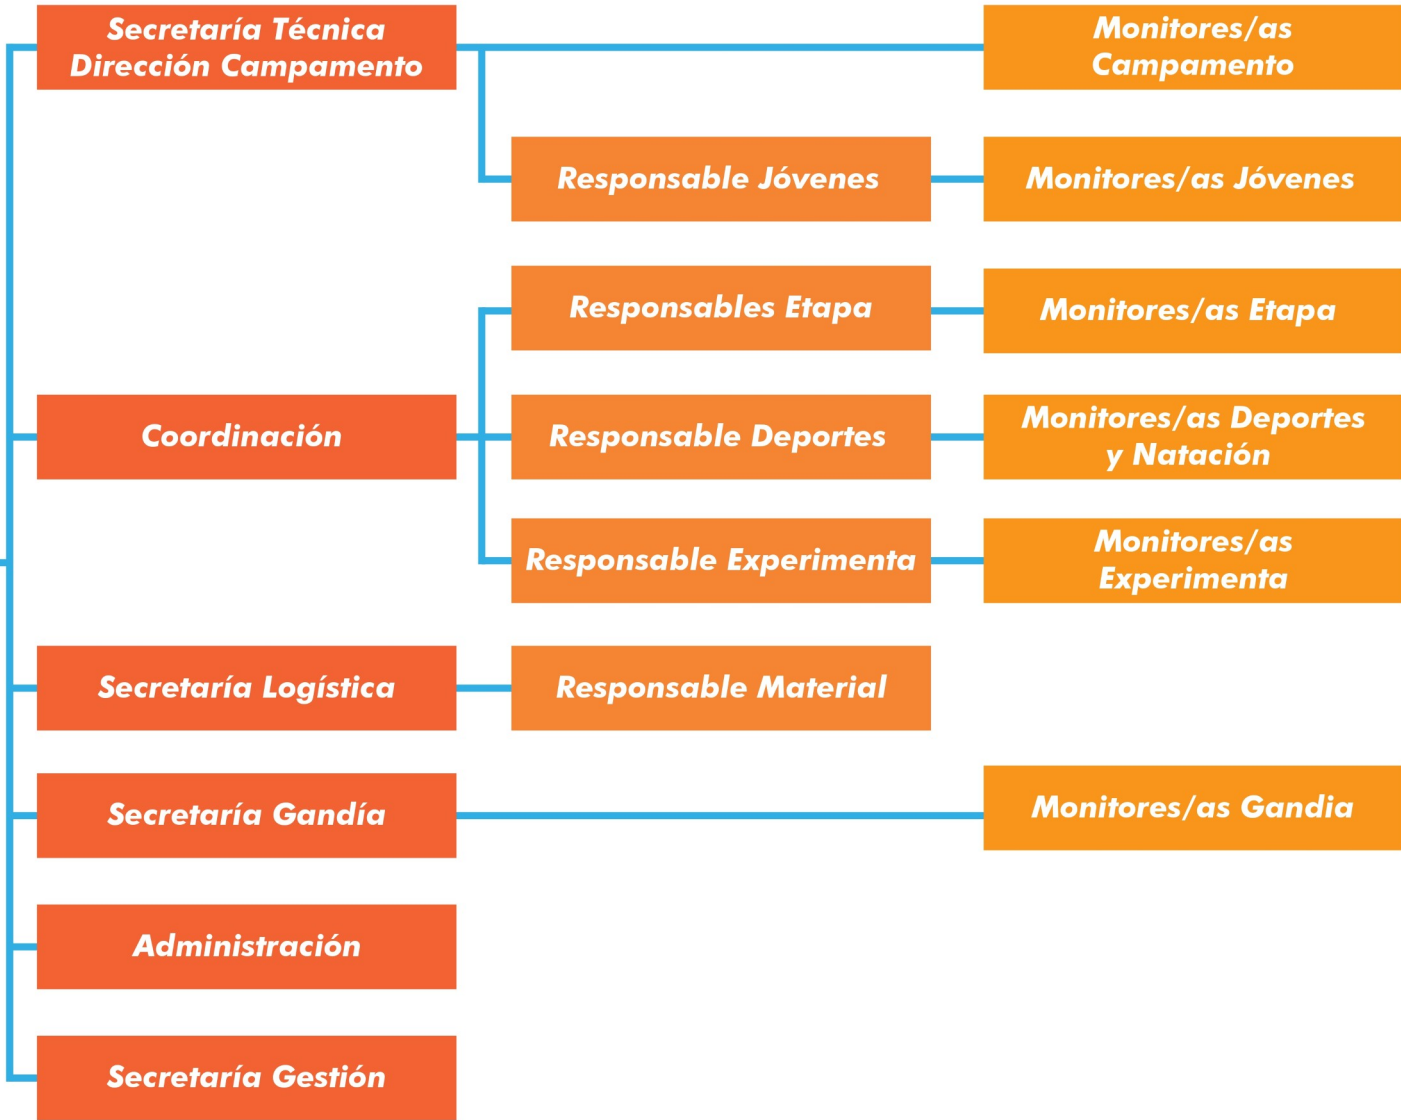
Secretaría Técnica Dirección Campamento

Monitores/as Campamento

Responsable Jóvenes

Monitores/as Jóvenes

Responsables Etapa

Monitores/as Etapa

Coordinación

Responsable Deportes

Monitores/as Deportes y Natación

Responsable Experimenta

Monitores/as Experimenta

Secretaría Logística

Responsable Material

Secretaría Gandía

Monitores/as Gandia

Administración

Secretaría Gestión